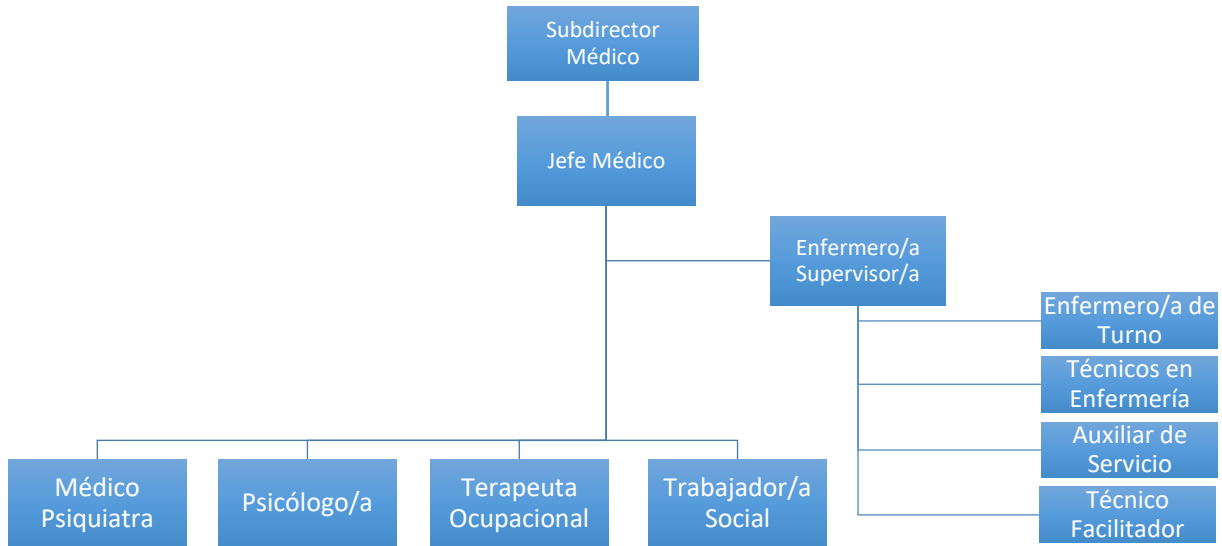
Subdirector Médico

Jefe Médico

Enfermero/a Supervisor/a

Enfermero/a de Turno

Técnicos en Enfermería

Auxiliar de Servicio

Técnico Facilitador

Médico Psiquiatra

Psicólogo/a

Terapeuta Ocupacional

Trabajador/a Social